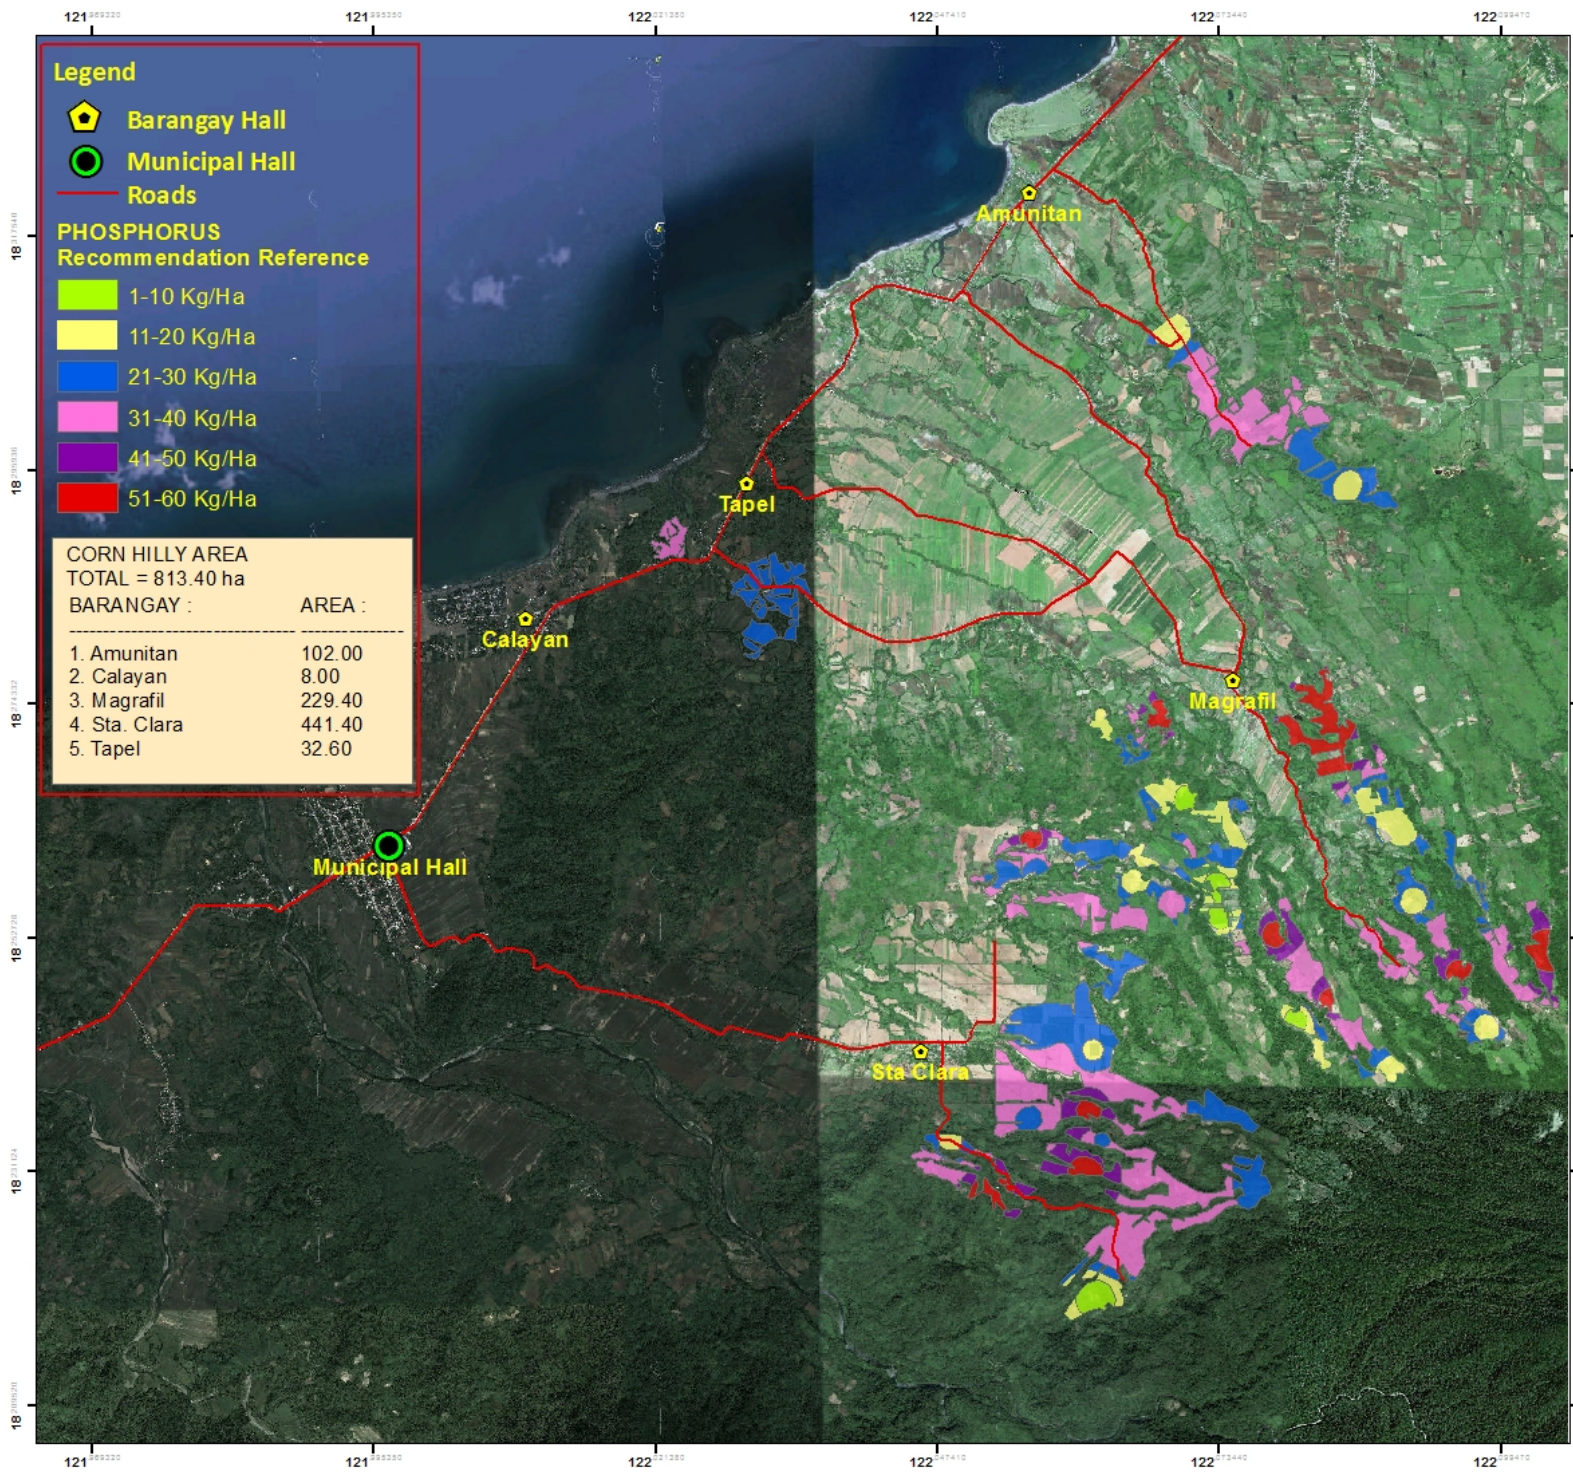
121 121 122 122 122 122

Legend
Barangay Hall
Municipal Hall
Roads
PHOSPHORUS
Recommendation Reference
1-10 Kg/Ha
11-20 Kg/Ha
21-30 Kg/Ha
31-40 Kg/Ha
41-50 Kg/Ha
51-60 Kg/Ha

CORN HILLY AREA
TOTAL = 813.40 ha

| BARANGAY : | AREA : |
|---|---|
| 1. Amunitan | 102.00 |
| 2. Calayan | 8.00 |
| 3. Magrafil | 229.40 |
| 4. Sta. Clara | 441.40 |
| 5. Tapel | 32.60 |

Amunitan
Tapel
Calayan
Magrafil
Municipal Hall
Sta Clara

18 18 18 18 18 18

121 121 122 122 122 122